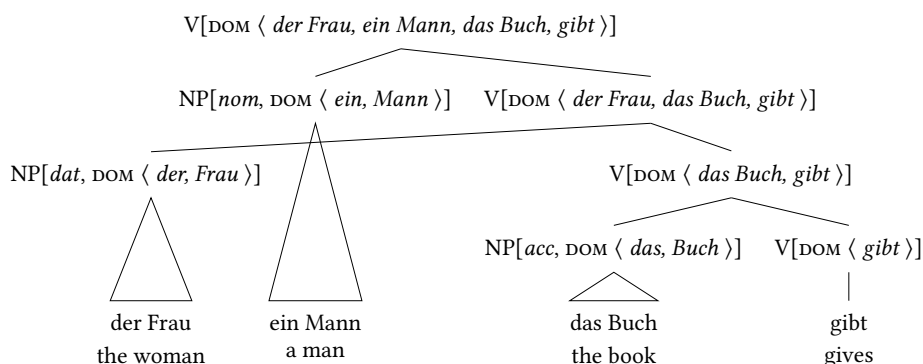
V[DOM ⟨ der Frau, ein Mann, das Buch, gibt ⟩]

NP[nom, DOM ⟨ ein, Mann ⟩]

V[DOM ⟨ der Frau, das Buch, gibt ⟩]

NP[dat, DOM ⟨ der, Frau ⟩]

V[DOM ⟨ das Buch, gibt ⟩]

NP[acc, DOM ⟨ das, Buch ⟩]

V[DOM ⟨ gibt ⟩]

der Frau
the woman

ein Mann
a man

das Buch
the book

gibt
gives